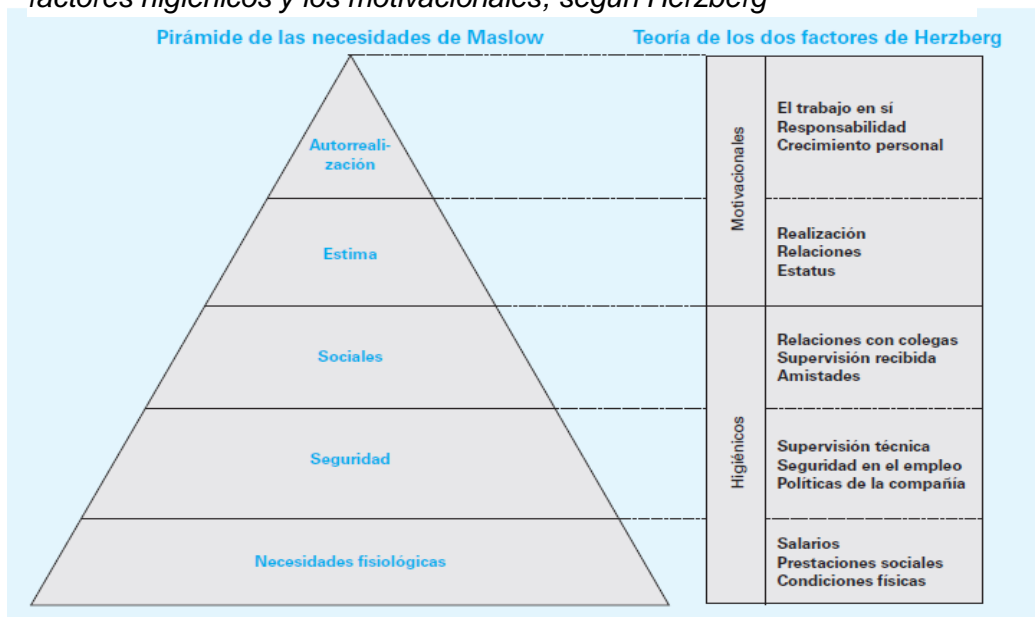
factores higiénicos y los motivacionales, según Herzberg

Pirámide de las necesidades de Maslow

Teoría de los dos factores de Herzberg

Autorrealización

Estima

Sociales

Seguridad

Necesidades fisiológicas

Motivacionales

Higiénicos

El trabajo en sí
Responsabilidad
Crecimiento personal

Realización
Relaciones
Estatus

Relaciones con colegas
Supervisión recibida
Amistades

Supervisión técnica
Seguridad en el empleo
Políticas de la compañía

Salarios
Prestaciones sociales
Condiciones físicas